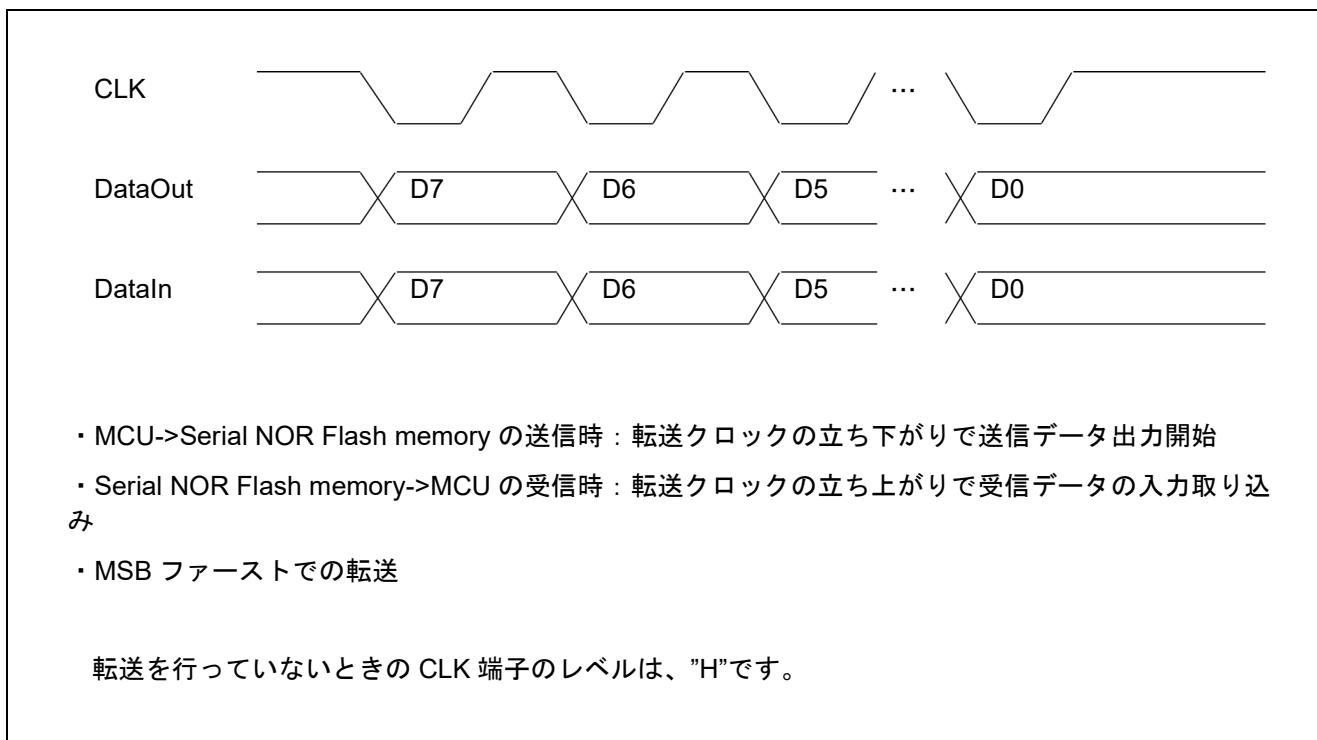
CLK …

DataOut D7 D6 D5 … D0

DataIn D7 D6 D5 … D0

・MCU->Serial NOR Flash memory の送信時：転送クロックの立ち下がりで送信データ出力開始

・Serial NOR Flash memory->MCU の受信時：転送クロックの立ち上がりで受信データの入力取り込み

・MSB ファーストでの転送

転送を行っていないときの CLK 端子のレベルは、”H”です。